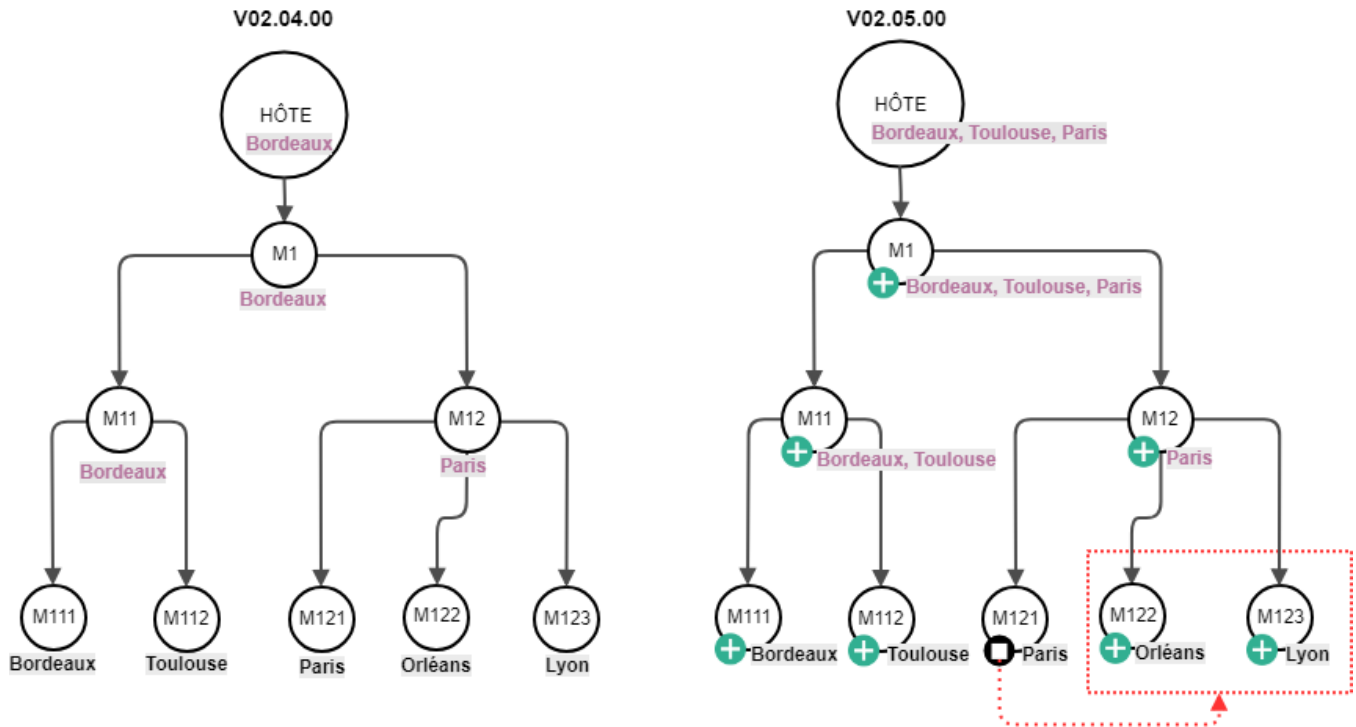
V02.04.00

HÔTE
Bordeaux

M1
Bordeaux

M11
Bordeaux

M12
Paris

M111
Bordeaux

M112
Toulouse

M121
Paris

M122
Orléans

M123
Lyon

V02.05.00

HÔTE
Bordeaux, Toulouse, Paris

M1
Bordeaux, Toulouse, Paris

M11
Bordeaux, Toulouse

M12
Paris

M111
Bordeaux

M112
Toulouse

M121
Paris

M122
Orléans

M123
Lyon